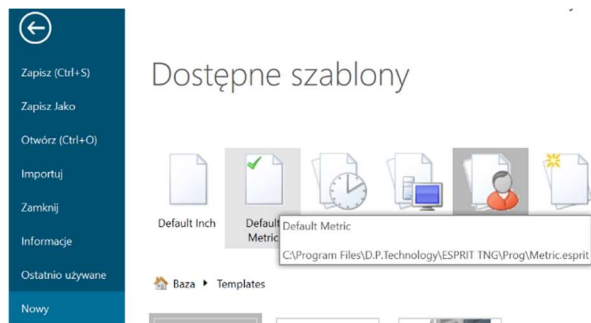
Zapisz (Ctrl+S)
Zapisz Jako
Otwórz (Ctrl+O)
Importuj
Zamknij
Informacje
Ostatnio używane
Nowy

Dostępne szablony

Default Inch
Default Metric
Default Metric
C:\Program Files\D.P.Technology\ESPRIT TNG\Prog\Metric.esprit

Baza ▸ Templates